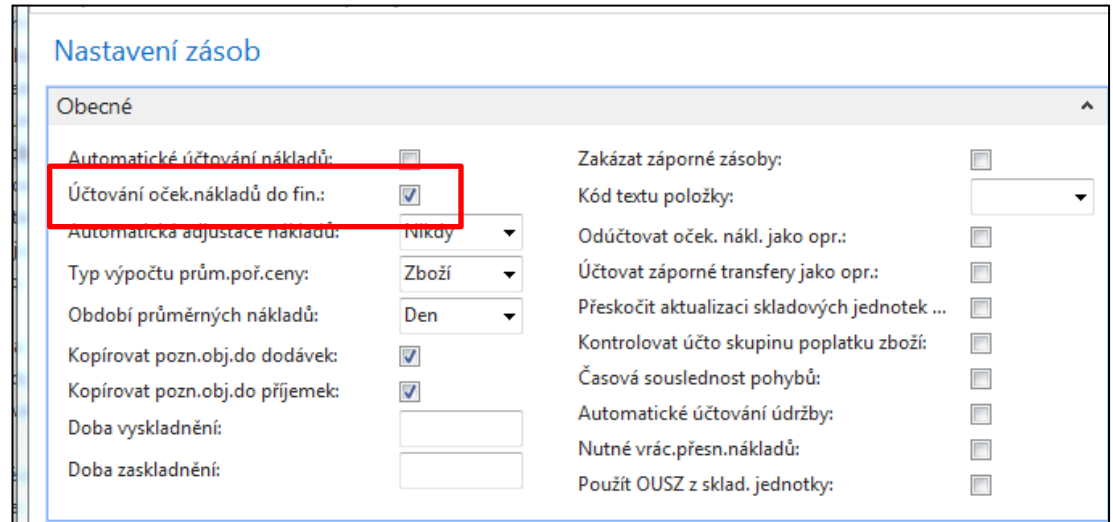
Nastavení zásob

Obecné

Automatické účtování nákladů:
Účtování oček.nákladů do fin.:
Automatická adjustace nákladů: Nikdy
Typ výpočtu prům.poř.ceny: Zboží
Období průměrných nákladů: Den
Kopírovat pozn.obj.do dodávek:
Kopírovat pozn.obj.do příjemek:
Doba vyskladnění:
Doba zaskladnění:

Zakázat záporné zásoby:
Kód textu položky:
Odúčtovat oček. nákl. jako opr.:
Účtovat záporné transfery jako opr.:
Přeskočit aktualizaci skladových jednotek ...
Kontrolovat účto skupinu poplatku zboží:
Časová souslednost pohybů:
Automatické účtování údržby:
Nutné vrác.přesn.nákladů:
Použít OUSZ z sklad. jednotky: